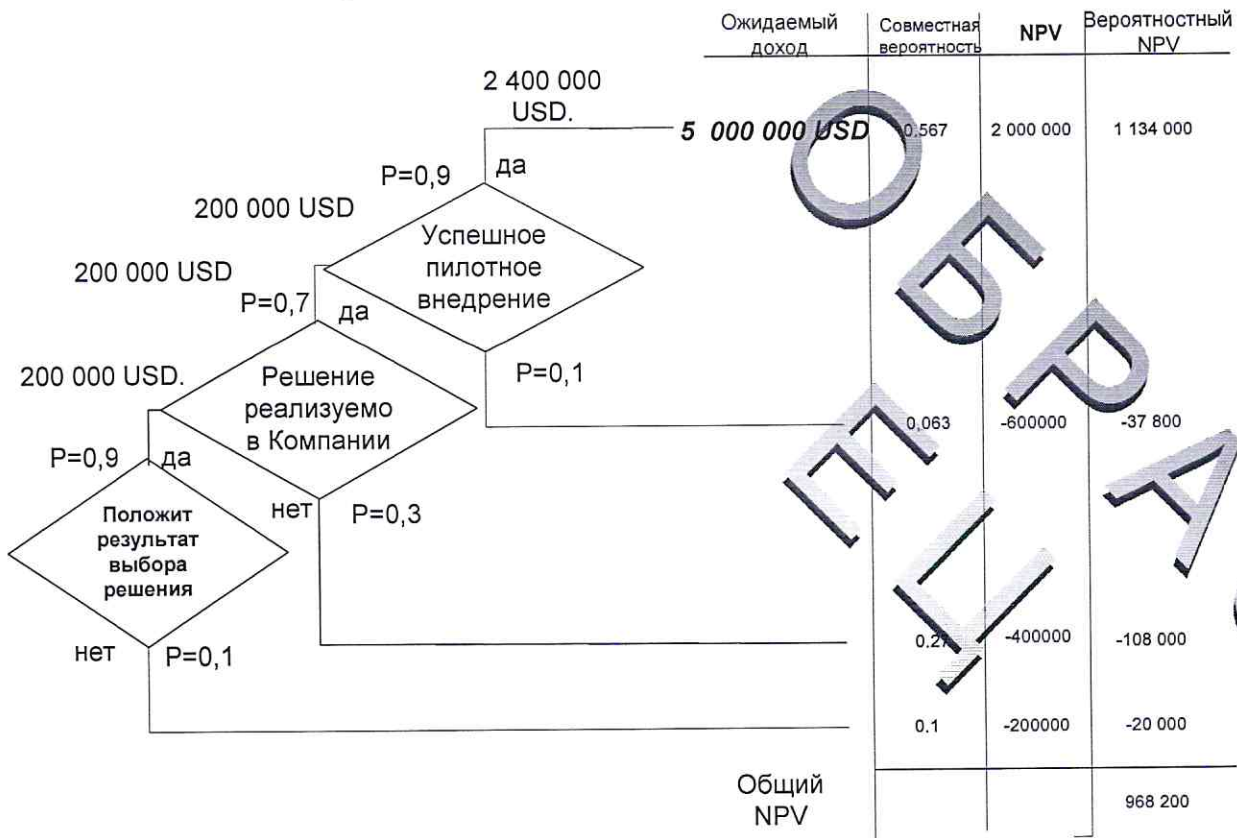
| Ожидаемый доход | Совместная вероятность | NPV | Вероятностный NPV |
|---|---|---|---|
| 5 000 000 USD | 0,567 | 2 000 000 | 1 134 000 |
| | 0,063 | -600000 | -37 800 |
| | 0,27 | -400000 | -108 000 |
| | 0,1 | -200000 | -20 000 |
| Общий NPV | | | 968 200 |

2 400 000 USD.

P=0,9 да

200 000 USD

Успешное пилотное внедрение

200 000 USD

P=0,7 да

P=0,1

200 000 USD.

Решение реализуемо в Компании

P=0,9 да

нет P=0,3

Положит результат выбора решения

нет P=0,1

ОБРАЗЕЦ